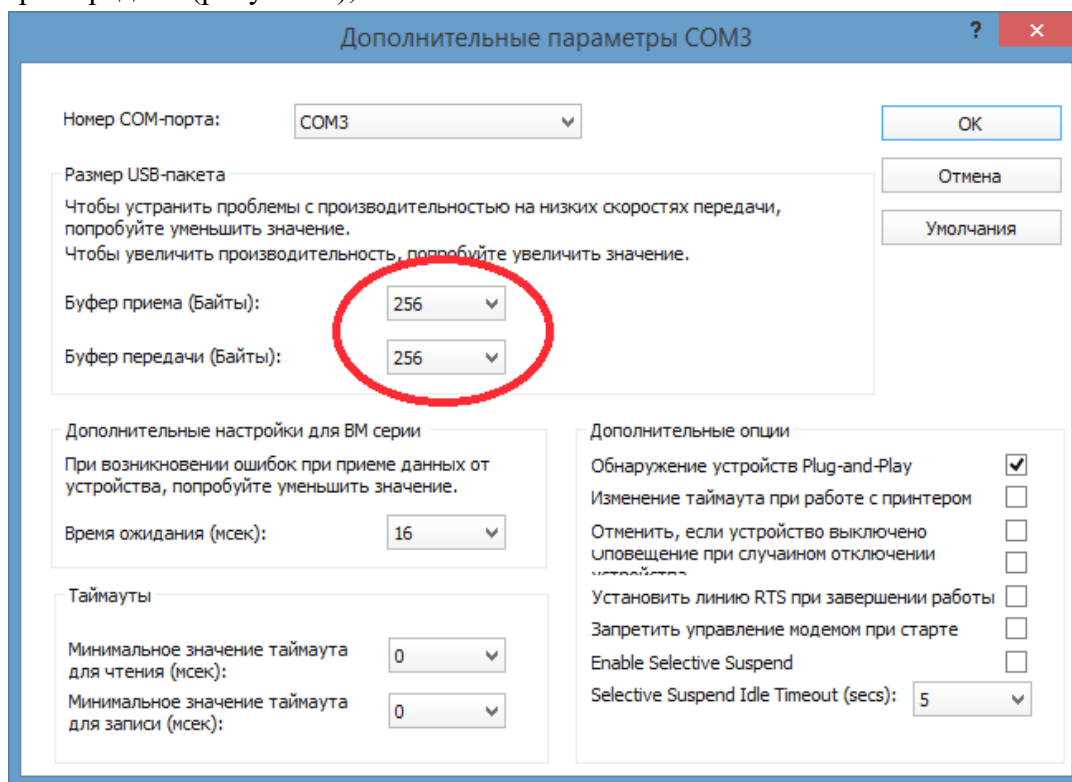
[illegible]

Дополнительные параметры COM3

?

Номер COM-порта: COM3

OK

Отмена

Умолчания

Размер USB-пакета

Чтобы устранить проблемы с производительностью на низких скоростях передачи, попробуйте уменьшить значение.

Чтобы увеличить производительность, попробуйте увеличить значение.

Буфер приема (Байты): 256

Буфер передачи (Байты): 256

Дополнительные настройки для ВМ серии

При возникновении ошибок при приеме данных от устройства, попробуйте уменьшить значение.

Время ожидания (мсек): 16

Таймауты

Минимальное значение таймаута для чтения (мсек): 0

Минимальное значение таймаута для записи (мсек): 0

Дополнительные опции

Обнаружение устройств Plug-and-Play

Изменение таймаута при работе с принтером

Отменить, если устройство выключено

Оповещение при случайном отключении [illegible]

Установить линию RTS при завершении работы

Запретить управление модемом при старте

Enable Selective Suspend

Selective Suspend Idle Timeout (secs): 5